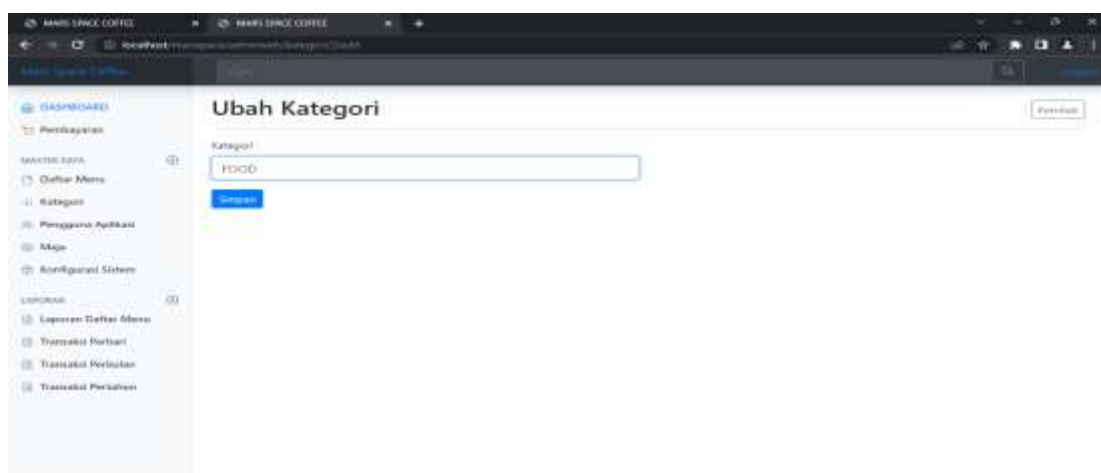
MARS SPACE COFFEE
MARS SPACE COFFEE
localhost/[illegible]
Mars Space Coffee
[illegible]
DASHBOARD
Pembayaran
MASTER DATA
Daftar Menu
Kategori
Pengguna Aplikasi
Meja
Konfigurasi Sistem
LAPORAN
Laporan Daftar Menu
Transaksi Perhari
Transaksi Perbulan
Transaksi Pertahun

Ubah Kategori
Kembali
Kategori
FOOD
Simpan